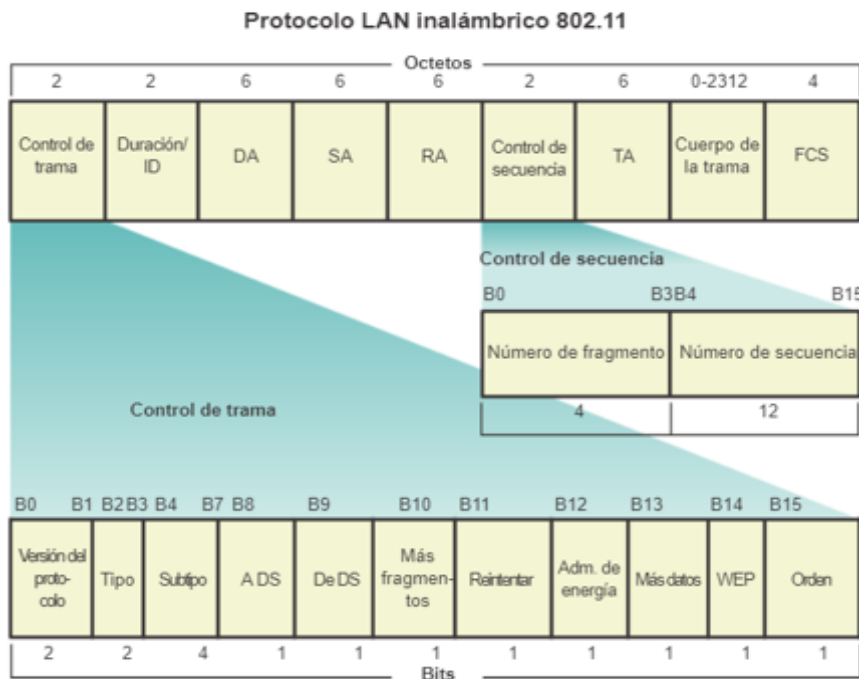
Protocolo LAN inalámbrico 802.11

Octetos

| 2 | 2 | 6 | 6 | 6 | 2 | 6 | 0-2312 | 4 |
|---|---|---|---|---|---|---|---|---|
| Control de trama | Duración/ ID | DA | SA | RA | Control de secuencia | TA | Cuerpo de la trama | FCS |

Control de secuencia

B0 B3 B4 B15

| Número de fragmento | Número de secuencia |
|---|---|
| 4 | 12 |

Control de trama

B0 B1 B2 B3 B4 B7 B8 B9 B10 B11 B12 B13 B14 B15

| Versión del protocolo | Tipo | Subtipo | A DS | De DS | Más fragmentos | Reintentar | Adm. de energía | Más datos | WEP | Orden |
|---|---|---|---|---|---|---|---|---|---|---|
| 2 | 2 | 4 | 1 | 1 | 1 | 1 | 1 | 1 | 1 | 1 |

Bits